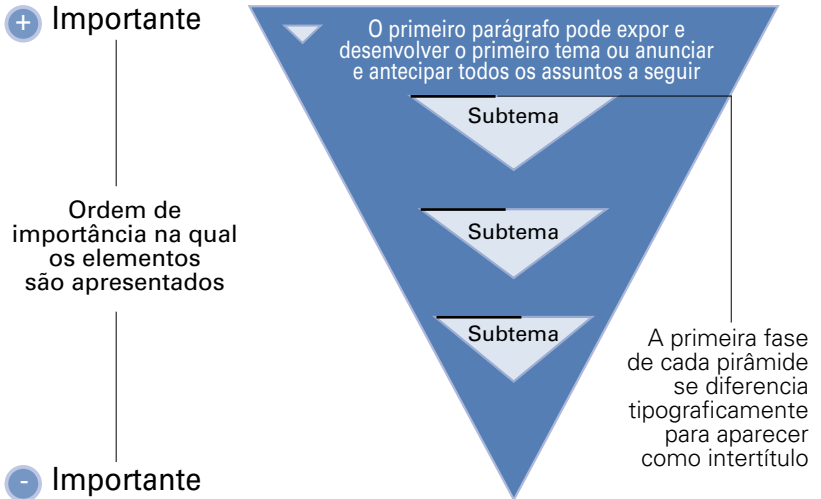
+ Importante

Ordem de importância na qual os elementos são apresentados

- Importante

O primeiro parágrafo pode expor e desenvolver o primeiro tema ou anunciar e antecipar todos os assuntos a seguir

Subtema

Subtema

Subtema

A primeira fase de cada pirâmide se diferencia tipograficamente para aparecer como intertítulo